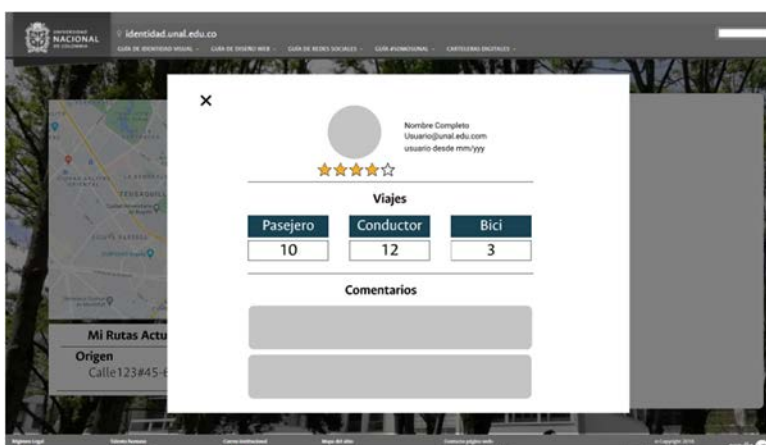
UNIVERSIDAD NACIONAL DE COLOMBIA
identidad.unal.edu.co
GUÍA DE IDENTIDAD VISUAL · GUÍA DE DISEÑO WEB · GUÍA DE REDES SOCIALES · GUÍA #SOMOSUNAL · CARTELERAS DIGITALES

×

Nombre Completo
Usuario@unal.edu.co
usuario desde mm/yyy

Viajes

| Pasejero | Conductor | Bici |
|---|---|---|
| 10 | 12 | 3 |

Comentarios

Mi Rutas Actu
Origen
Calle123#45-6

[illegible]